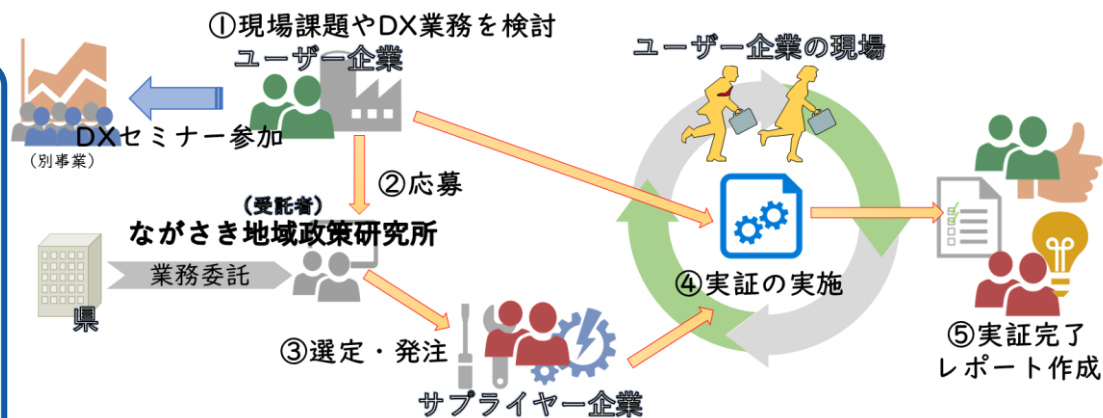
①現場課題やDX業務を検討
ユーザー企業

DXセミナー参加
（別事業）

②応募

（受託者）
ながさき地域政策研究所

業務委託

県

③選定・発注

サプライヤー企業

ユーザー企業の現場

④実証の実施

⑤実証完了
レポート作成